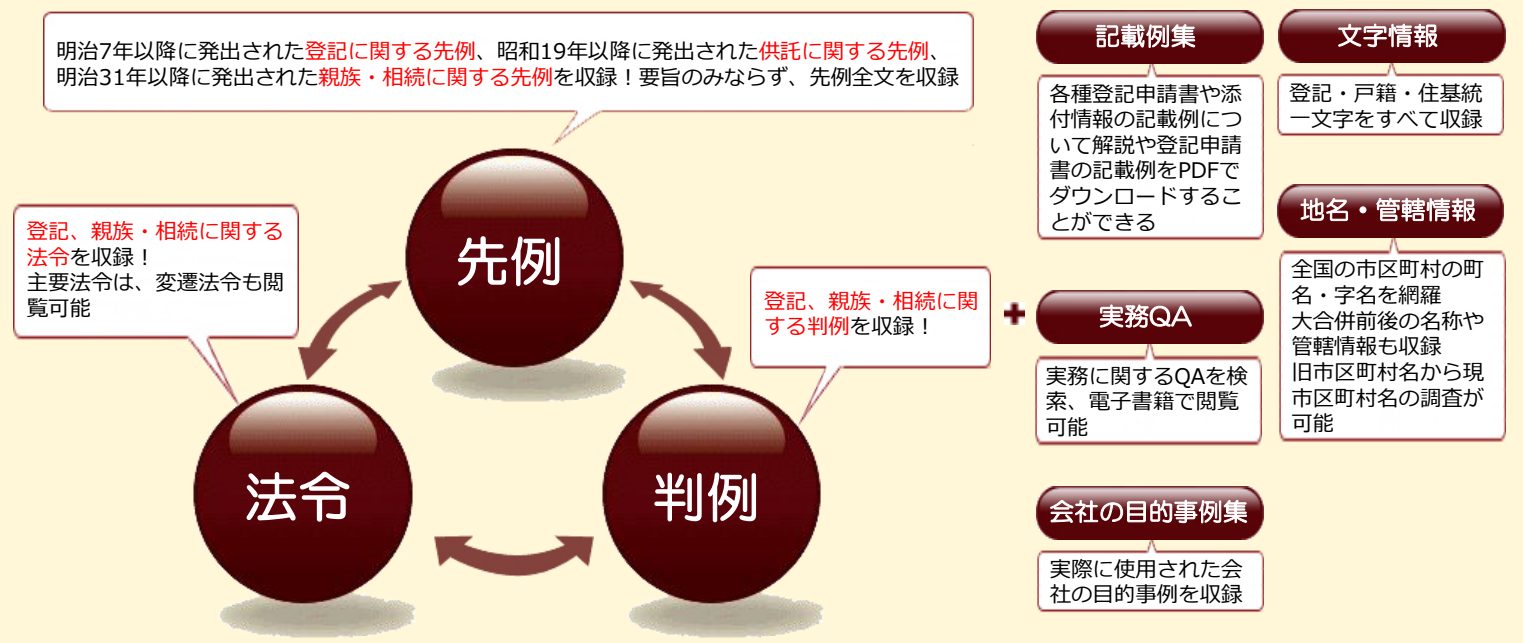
明治7年以降に発出された登記に関する先例、昭和19年以降に発出された供託に関する先例、明治31年以降に発出された親族・相続に関する先例を収録！要旨のみならず、先例全文を収録

先例

登記、親族・相続に関する法令を収録！
主要法令は、変遷法令も閲覧可能

登記、親族・相続に関する判例を収録！

法令

判例

記載例集

各種登記申請書や添付情報の記載例について解説や登記申請書の記載例をPDFでダウンロードすることができる

文字情報

登記・戸籍・住基統一文字をすべて収録

地名・管轄情報

全国の市区町村の町名・字名を網羅
大合併前後の名称や管轄情報も収録
旧市区町村名から現市区町村名の調査が可能

+

実務QA

実務に関するQAを検索、電子書籍で閲覧可能

会社の目的事例集

実際に使用された会社の目的事例を収録